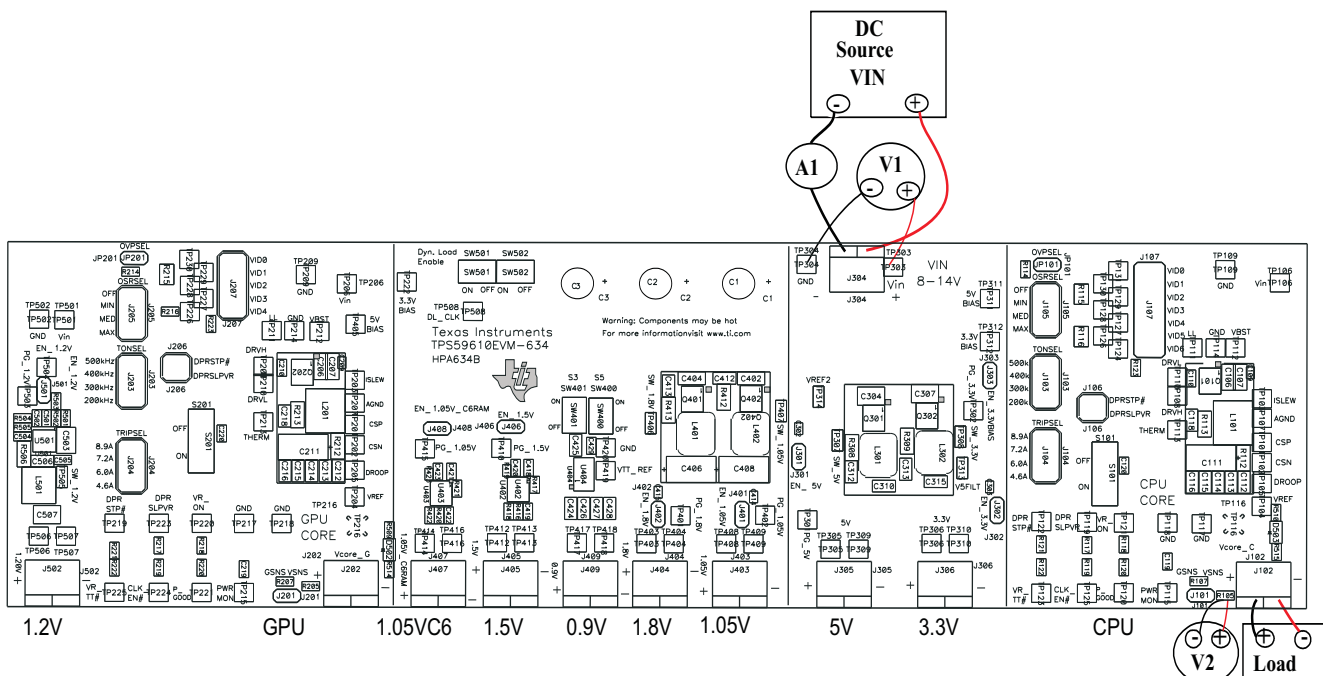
DC Source VIN

A1

V1

Dyn. Load Enable

SW501 SW502

ON OFF ON OFF

3.3V BIAS

TP508 DL_CLK

C3 C2 C1

Texas Instruments
TPS59610EVM-634
HPA634B

Warning: Components may be hot
For more informationvisit www.ti.com

VIN 8-14V

J304

GND

Vin

5V BIAS

3.3V BIAS

OVPSEL

OSRSEL

OFF MIN MED MAX

TONSEL

500kHz 400kHz 300kHz 200kHz

TRIPSEL

8.9A 7.2A 6.0A 4.6A

DPRSTP# DPRSLPVR

VID0 VID1 VID2 VID3 VID4

GND VBST

DRVH DRVL

THERM

ISLEW AGND CSP CSN DROOP VREF

GPU CORE

CPU CORE

EN_1.2V

PG_1.2V

SW_1.2V

EN_1.05V_C6RAM

PG_1.05V

EN_1.5V

PG_1.5V

SW_1.8V

VTT_REF

SW_1.05V

EN_1.8V

PG_1.8V

EN_1.05V

PG_1.05V

VREF2

SW_5V

SW_3.3V

EN_3.3VBAS

EN_5V

PG_5V

V5FILT

EN_3.3V

DPR STP# DPR SLPVR VR_ON GND GND

VR_TT# CLK_EN# P_GOOD PWR MON

GSNS VSNS

Vcore_G

Vcore_C

5V

3.3V

1.2V GPU 1.05VC6 1.5V 0.9V 1.8V 1.05V 5V 3.3V CPU

V2 Load